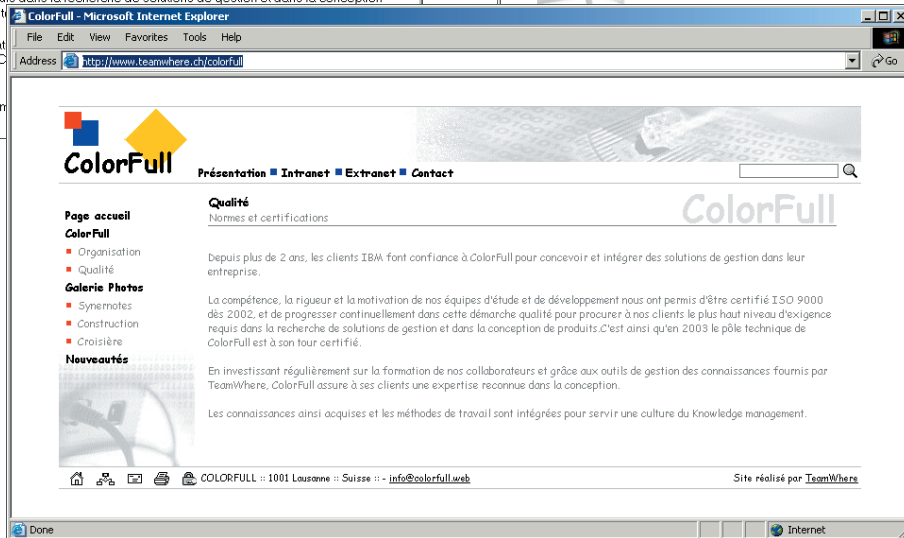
ColorFull - Microsoft Internet Explorer

File Edit View Favorites Tools Help

Address http://www.teamwhere.ch/colorfull

Go

ColorFull

Présentation ■ Intranet ■ Extranet ■ Contact

Page accueil
ColorFull
■ Organisation
■ Qualité
Galerie Photos
■ Synernotes
■ Construction
■ Croisière
Nouveautés

Qualité
Normes et certifications

ColorFull

Depuis plus de 2 ans, les clients IBM font confiance à ColorFull pour concevoir et intégrer des solutions de gestion dans leur entreprise.

La compétence, la rigueur et la motivation de nos équipes d'étude et de développement nous ont permis d'être certifié ISO 9000 dès 2002, et de progresser continuellement dans cette démarche qualité pour procurer à nos clients le plus haut niveau d'exigence requis dans la recherche de solutions de gestion et dans la conception de produits.C'est ainsi qu'en 2003 le pôle technique de ColorFull est à son tour certifié.

En investissant régulièrement sur la formation de nos collaborateurs et grâce aux outils de gestion des connaissances fournis par TeamWhere, ColorFull assure à ses clients une expertise reconnue dans la conception.

Les connaissances ainsi acquises et les méthodes de travail sont intégrées pour servir une culture du Knowledge management.

COLORFULL :: 1001 Lausanne :: Suisse :: - info@colorfull.web

Site réalisé par TeamWhere

Done

Internet